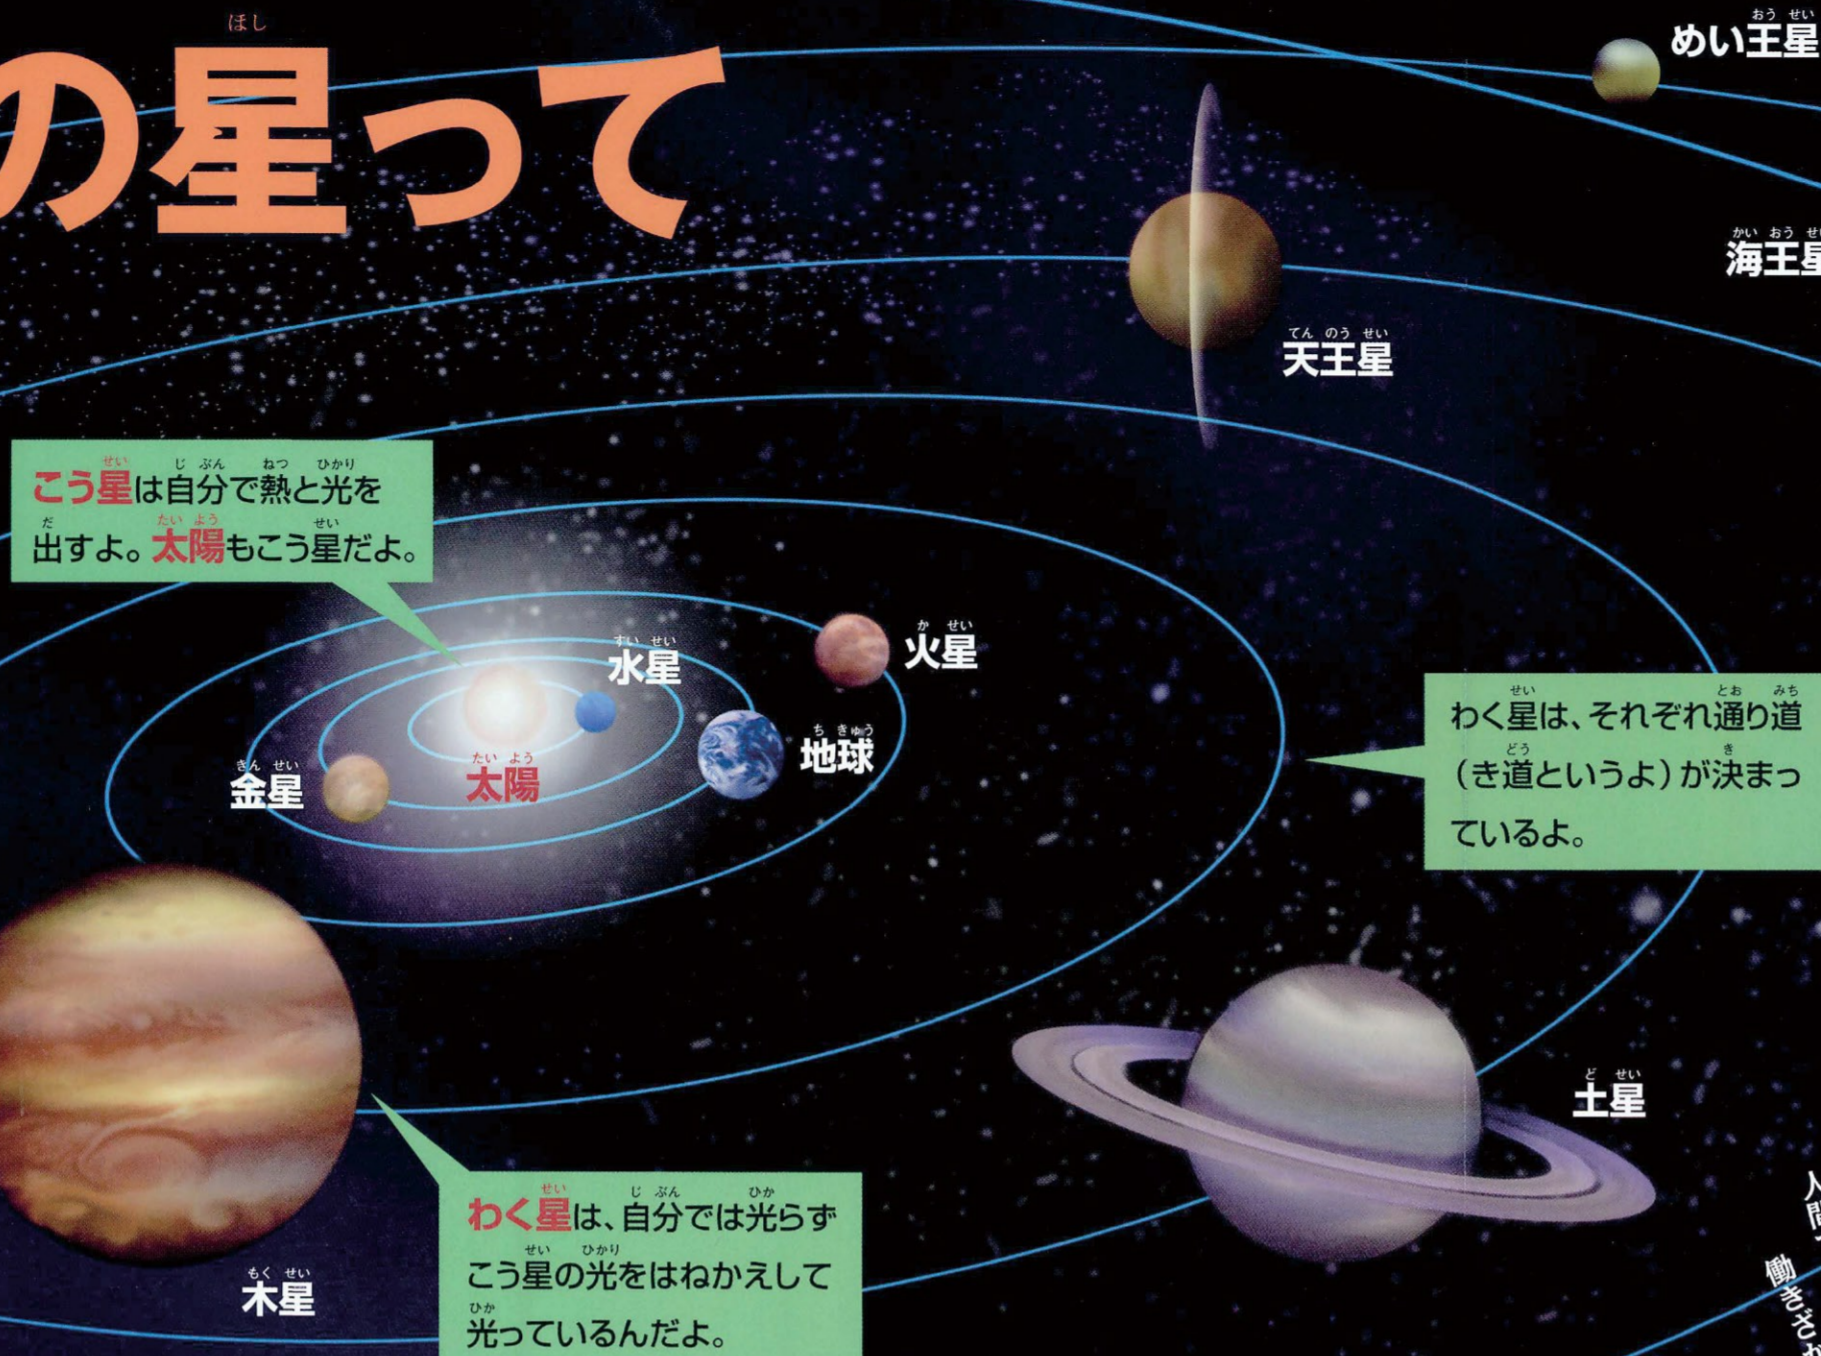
の星って

めい王星

海王星

天王星

こう星は自分で熱と光を出すよ。太陽もこう星だよ。

水星

火星

地球

金星

太陽

わく星は、それぞれ通り道（き道というよ）が決まっているよ。

土星

木星

わく星は、自分では光らずこう星の光をはねかえして光っているんだよ。

人
間

働きざ